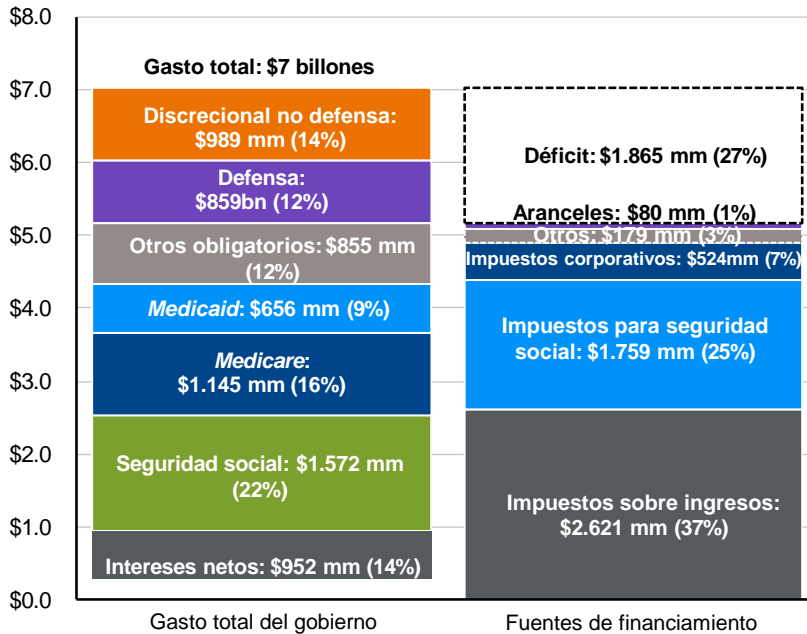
$8.0
$7.0
$6.0
$5.0
$4.0
$3.0
$2.0
$1.0
$0.0

Gasto total: $7 billones

Discrecional no defensa: $989 mm (14%)

Defensa: $859bn (12%)

Otros obligatorios: $855 mm (12%)

Medicaid: $656 mm (9%)

Medicare: $1.145 mm (16%)

Seguridad social: $1.572 mm (22%)

Intereses netos: $952 mm (14%)

Déficit: $1.865 mm (27%)

Aranceles: $80 mm (1%)

Otros: $179 mm (3%)

Impuestos corporativos: $524mm (7%)

Impuestos para seguridad social: $1.759 mm (25%)

Impuestos sobre ingresos: $2.621 mm (37%)

Gasto total del gobierno

Fuentes de financiamiento